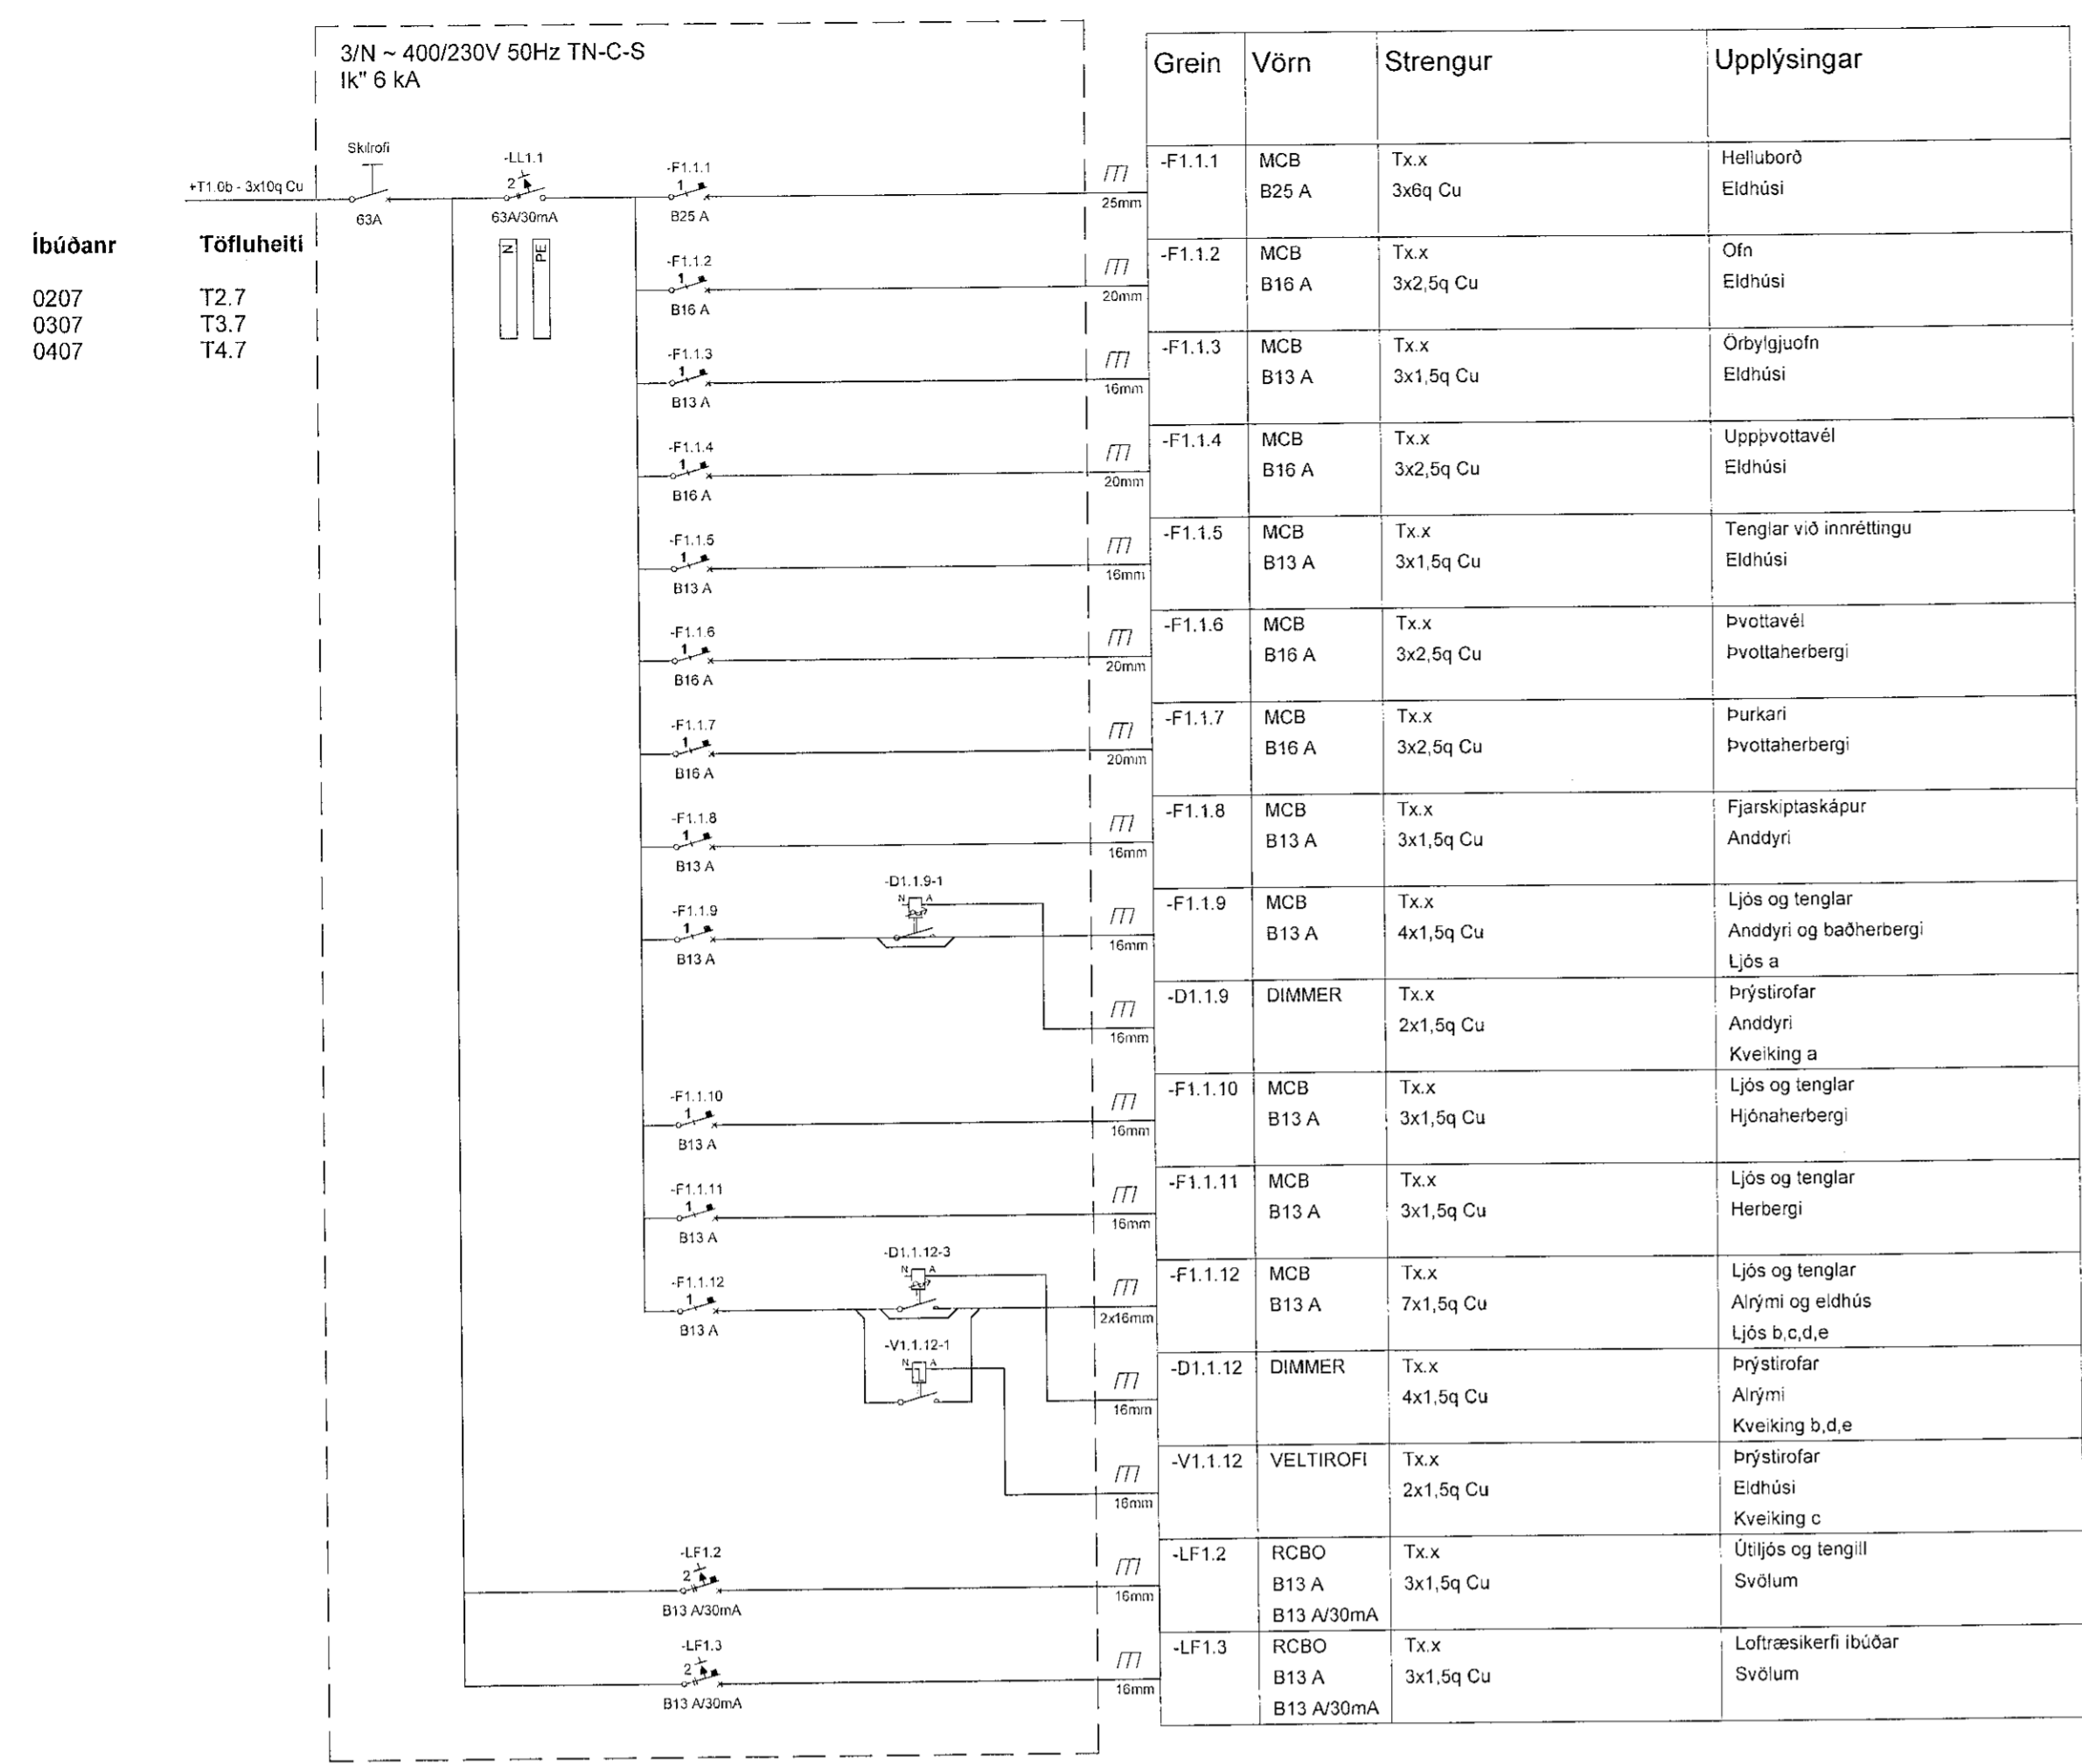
3/N ~ 400/230V 50Hz TN-C-S
Ik" 6 kA

+T1.0b - 3x10q Cu

Skilrofi
63A

-LL1.1
2
63A/30mA

N
PE

Íbúðanr | Töfluheiti
0207 | T2.7
0307 | T3.7
0407 | T4.7

-F1.1.1
1
B25 A
25mm

-F1.1.2
1
B16 A
20mm

-F1.1.3
1
B13 A
16mm

-F1.1.4
1
B16 A
20mm

-F1.1.5
1
B13 A
16mm

-F1.1.6
1
B16 A
20mm

-F1.1.7
1
B16 A
20mm

-F1.1.8
1
B13 A
16mm

-D1.1.9-1
N A

-F1.1.9
1
B13 A
16mm

16mm

-F1.1.10
1
B13 A
16mm

-F1.1.11
1
B13 A
16mm

-D1.1.12-3
N A

-F1.1.12
1
B13 A
2x16mm

-V1.1.12-1
N A
16mm

16mm

-LF1.2
2
B13 A/30mA
16mm

-LF1.3
2
B13 A/30mA
16mm

| Grein | Vörn | Strengur | Upplýsingar |
|---|---|---|---|
| -F1.1.1 | MCB B25 A | Tx.x 3x6q Cu | Helluborð Eldhúsi |
| -F1.1.2 | MCB B16 A | Tx.x 3x2,5q Cu | Ofn Eldhúsi |
| -F1.1.3 | MCB B13 A | Tx.x 3x1,5q Cu | Örbylgjuofn Eldhúsi |
| -F1.1.4 | MCB B16 A | Tx.x 3x2,5q Cu | Uppþvottavél Eldhúsi |
| -F1.1.5 | MCB B13 A | Tx.x 3x1,5q Cu | Tenglar við innréttingu Eldhúsi |
| -F1.1.6 | MCB B16 A | Tx.x 3x2,5q Cu | Þvottavél Þvottaherbergi |
| -F1.1.7 | MCB B16 A | Tx.x 3x2,5q Cu | Þurkari Þvottaherbergi |
| -F1.1.8 | MCB B13 A | Tx.x 3x1,5q Cu | Fjarskiptaskápur Anddyri |
| -F1.1.9 | MCB B13 A | Tx.x 4x1,5q Cu | Ljós og tenglar Anddyri og baðherbergi Ljós a |
| -D1.1.9 | DIMMER | Tx.x 2x1,5q Cu | Þrýstirofar Anddyri Kveiking a |
| -F1.1.10 | MCB B13 A | Tx.x 3x1,5q Cu | Ljós og tenglar Hjónaherbergi |
| -F1.1.11 | MCB B13 A | Tx.x 3x1,5q Cu | Ljós og tenglar Herbergi |
| -F1.1.12 | MCB B13 A | Tx.x 7x1,5q Cu | Ljós og tenglar Alrými og eldhús Ljós b,c,d,e |
| -D1.1.12 | DIMMER | Tx.x 4x1,5q Cu | Þrýstirofar Alrými Kveiking b,d,e |
| -V1.1.12 | VELTIROFI | Tx.x 2x1,5q Cu | Þrýstirofar Eldhúsi Kveiking c |
| -LF1.2 | RCBO B13 A B13 A/30mA | Tx.x 3x1,5q Cu | Útiljós og tengill Svölum |
| -LF1.3 | RCBO B13 A B13 A/30mA | Tx.x 3x1,5q Cu | Loftræsikerfi íbúðar Svölum |